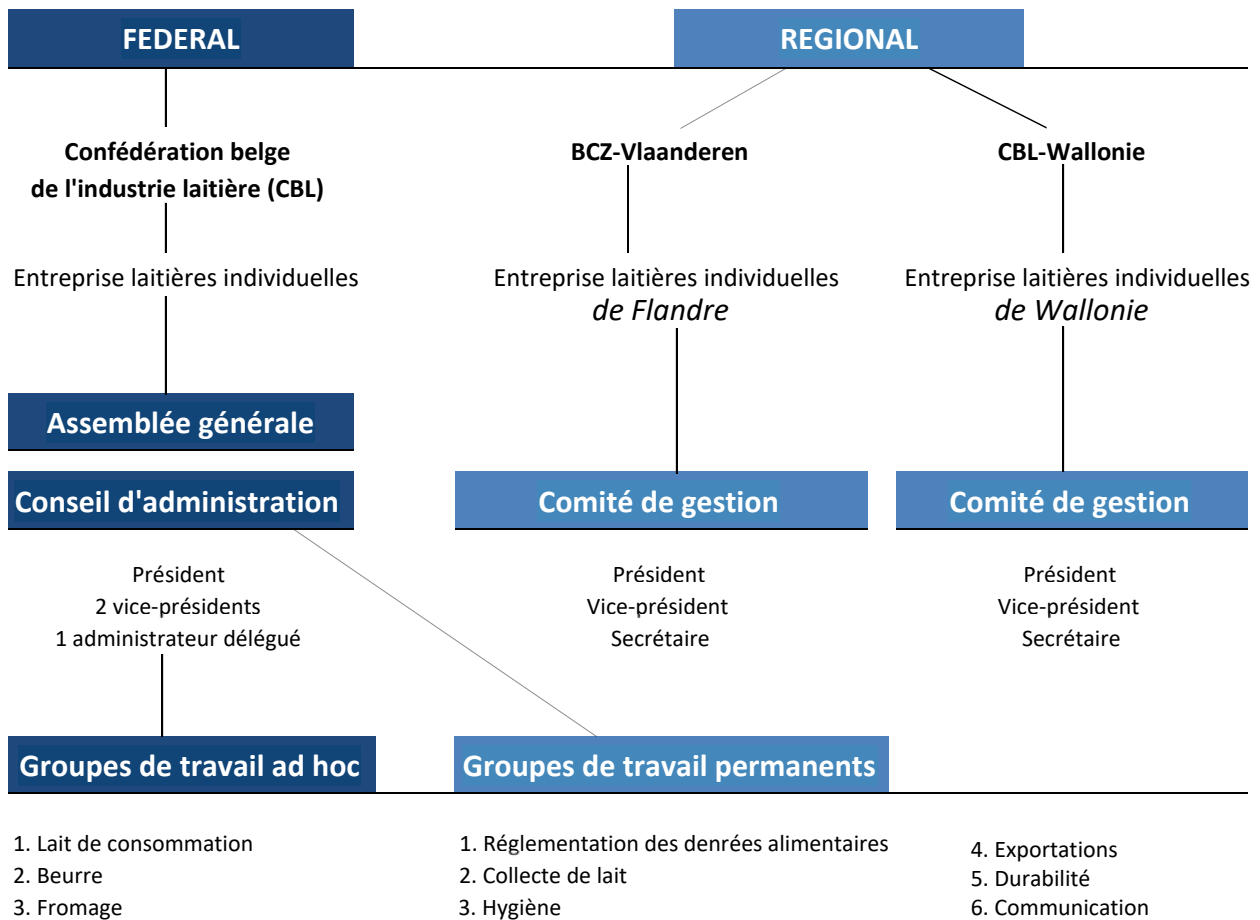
FEDERAL

REGIONAL

Confédération belge de l'industrie laitière (CBL)

BCZ-Vlaanderen

CBL-Wallonie

Entreprise laitières individuelles

Entreprise laitières individuelles *de Flandre*

Entreprise laitières individuelles *de Wallonie*

Assemblée générale

Conseil d'administration

Comité de gestion

Comité de gestion

Président
2 vice-présidents
1 administrateur délégué

Président
Vice-président
Secrétaire

Président
Vice-président
Secrétaire

Groupes de travail ad hoc

Groupes de travail permanents

1. Lait de consommation
2. Beurre
3. Fromage

1. Réglementation des denrées alimentaires
2. Collecte de lait
3. Hygiène

4. Exportations
5. Durabilité
6. Communication